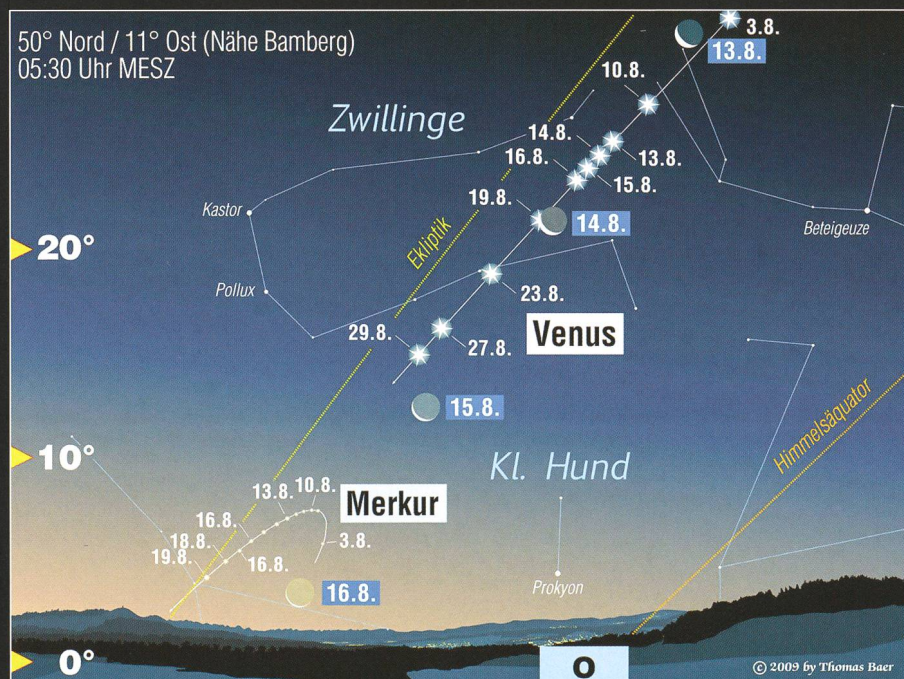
50° Nord / 11° Ost (Nähe Bamberg)
05:30 Uhr MESZ

3.8.
13.8.
10.8.
Zwillinge
14.8.
13.8.
16.8.
15.8.
19.8.
14.8.
Kastor
Ekliptik
Beteigeuze
20°
Pollux
23.8.
29.8.
27.8.
Venus
15.8.
Himmelsäquator
10°
Kl. Hund
13.8.
10.8.
Merkur
16.8.
18.8.
3.8.
19.8.
16.8.
16.8.
Prokyon
0°
O
© 2009 by Thomas Baer